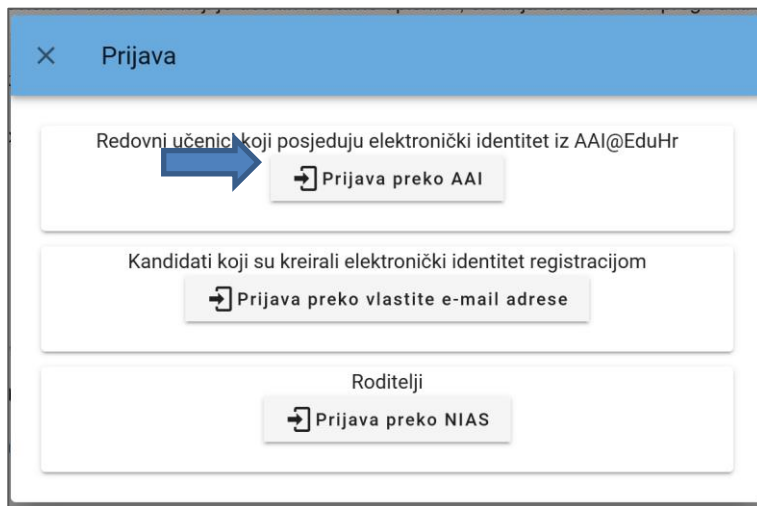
× Prijava

Redovni učenici koji posjeduju elektronički identitet iz AAI@EduHr

Prijava preko AAI

Kandidati koji su kreirali elektronički identitet registracijom

Prijava preko vlastite e-mail adrese

Roditelji

Prijava preko NIAS